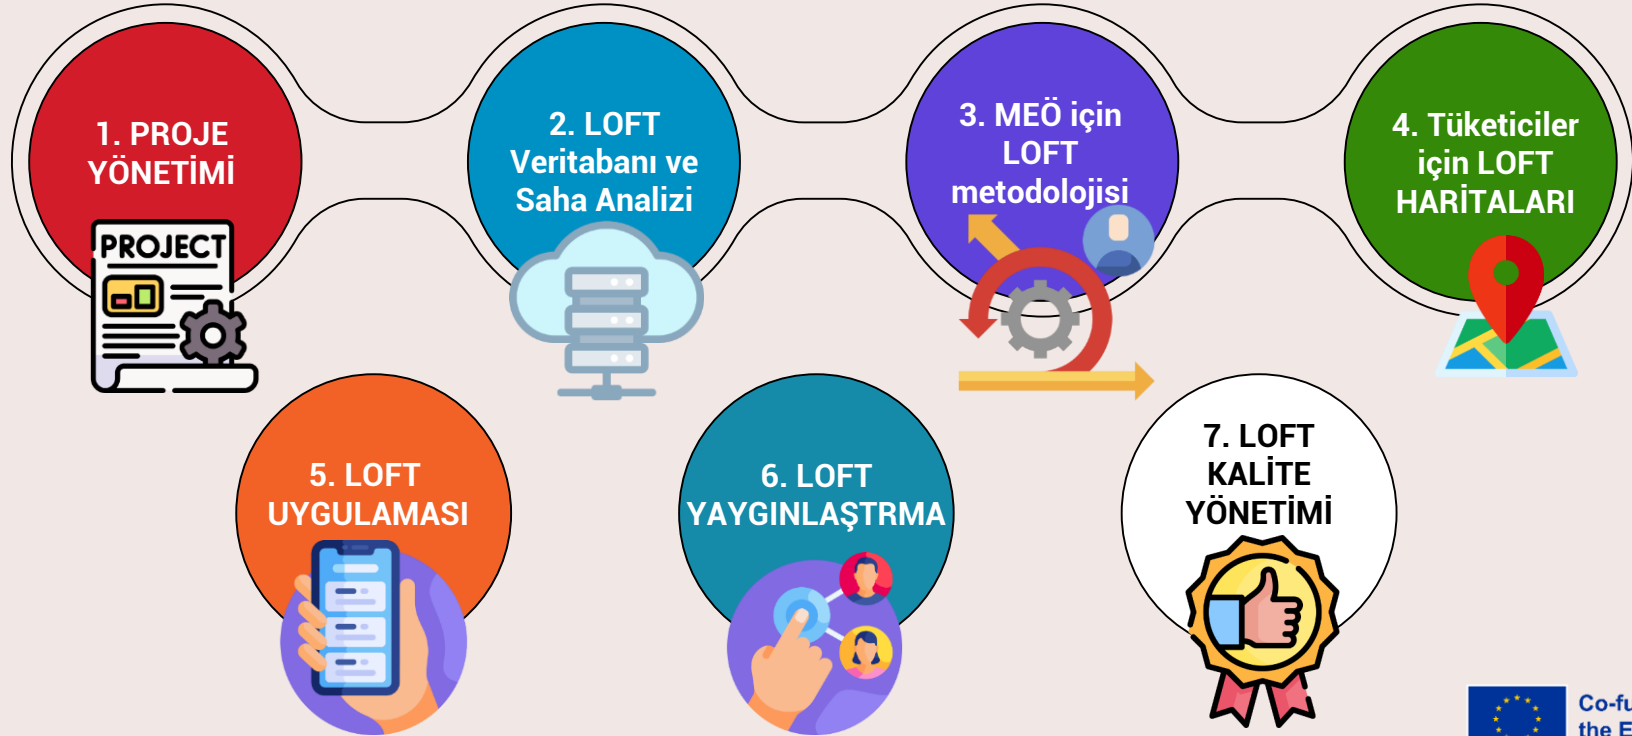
1. PROJE YÖNETİMİ

PROJECT

2. LOFT Veritabanı ve Saha Analizi

3. MEÖ için LOFT metodolojisi

4. Tüketiciler için LOFT HARİTALARI

5. LOFT UYGULAMASI

6. LOFT YAYGINLAŞTRMA

7. LOFT KALİTE YÖNETİMİ

Co-fu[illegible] the E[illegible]